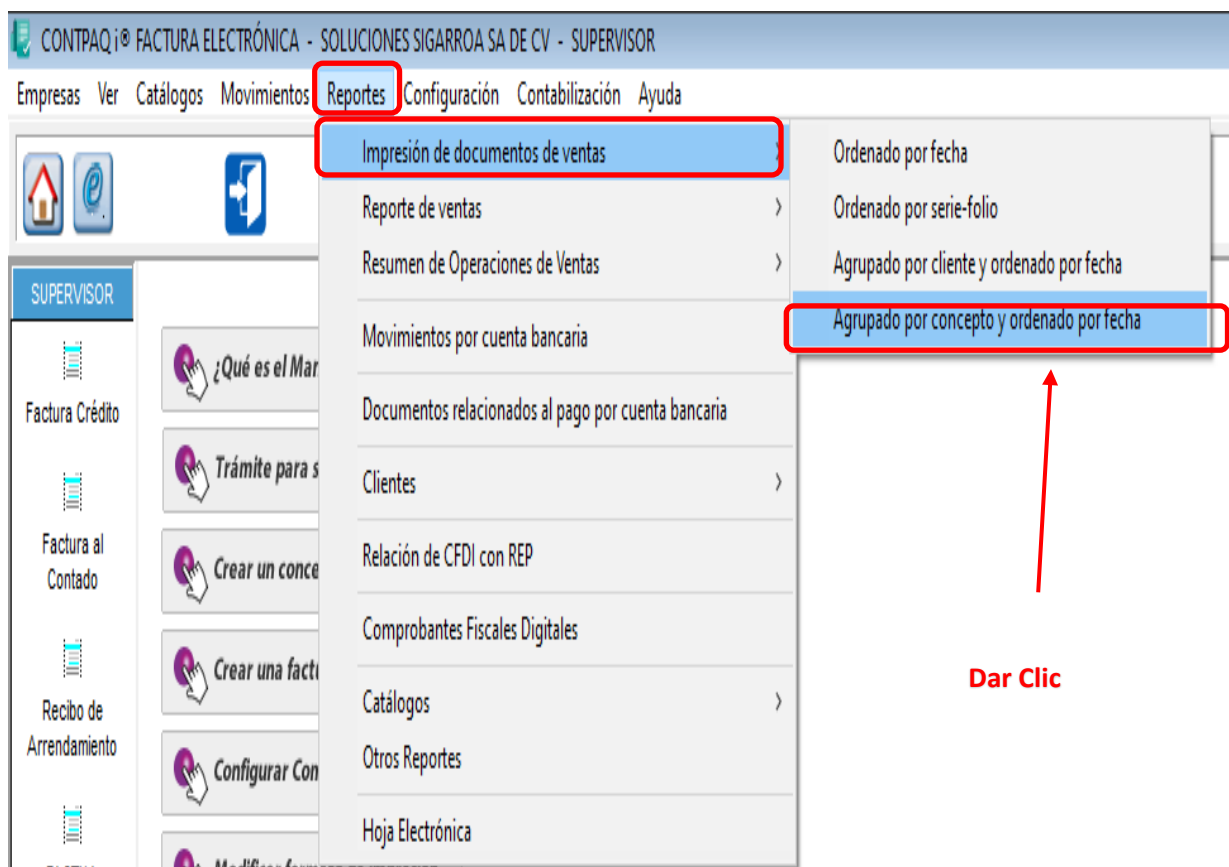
CONTPAQ i® FACTURA ELECTRÓNICA - SOLUCIONES SIGARROA SA DE CV - SUPERVISOR

Empresas Ver Catálogos Movimientos Reportes Configuración Contabilización Ayuda

SUPERVISOR

Factura Crédito

Factura al Contado

Recibo de Arrendamiento

¿Qué es el Mar

Trámite para s

Crear un conce

Crear una factu

Configurar Con

Impresión de documentos de ventas

Reporte de ventas

Resumen de Operaciones de Ventas

Movimientos por cuenta bancaria

Documentos relacionados al pago por cuenta bancaria

Clientes

Relación de CFDI con REP

Comprobantes Fiscales Digitales

Catálogos

Otros Reportes

Hoja Electrónica

Ordenado por fecha

Ordenado por serie-folio

Agrupado por cliente y ordenado por fecha

Agrupado por concepto y ordenado por fecha

Dar Clic